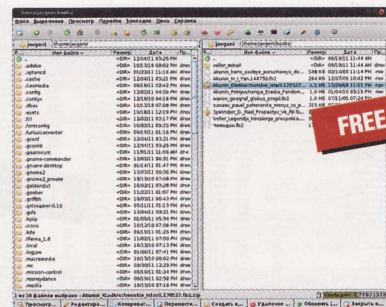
/home/jevgeni/.bashrc

Файл Выделение Просмотр Перейти Закладки Окна Справка

jevgeni /home/jevgeni/

| Имя файла | Размер | Дата | Пр... |
|---|---|---|---|
| .. | <DIR> | 12/11/01 05:25 PM | drwx |
| .adobe | <DIR> | 10/10/10 09:00 AM | drwx |
| .aptoncd | <DIR> | 03/12/11 11:16 AM | drwx |
| .cache | <DIR> | 12/11/01 05:25 PM | drwx |
| .Centradia | <DIR> | 06/10/11 03:42 PM | drwx |
| .config | <DIR> | 12/11/01 05:25 PM | drwx |
| .fontconfig | <DIR> | 12/10/10 04:18 PM | drwx |
| .dbus | <DIR> | 09/11/10 05:18 PM | drwx |
| .esets | <DIR> | 10/10/10 09:00 AM | drwx |
| .fcl | <DIR> | 02/11/01 03:17 PM | drwx |
| .fonts | <DIR> | 09/10/10 09:00 AM | drwx |
| .fsmonolisq | <DIR> | 09/10/10 09:00 AM | drwx |
| .fursusconverter | <DIR> | 02/11/11 11:31 AM | drwx |
| .gconf | <DIR> | 12/11/01 05:25 PM | drwx |
| .gconfd | <DIR> | 12/11/01 05:25 PM | drwx |
| .geammum | <DIR> | 10/11/01 11:06 AM | drwx |
| .gnome-commander | <DIR> | 13/02/11 08:31 PM | drwx |
| .gnome-desktop | <DIR> | 05/10/11 01:47 PM | drwx |
| .gnome2 | <DIR> | 12/11/01 05:25 PM | drwx |
| .gnome2_private | <DIR> | 09/10/10 09:00 AM | drwx |
| .gstreamer-0.10 | <DIR> | 12/10/11 05:25 PM | drwx |
| .gvfs | <DIR> | 12/10/11 05:25 PM | drwx |
| .icons | <DIR> | 10/10/10 09:00 AM | drwx |
| .kde | <DIR> | 11/02/11 04:31 PM | drwx |
| .local | <DIR> | 11/02/11 07:00 PM | drwx |
| .mozilla | <DIR> | 11/01/11 11:48 PM | drwx |

jevgeni /home/jevgeni/

| Имя файла | Размер | Дата | Пр... |
|---|---|---|---|
| .. | <DIR> | 09/11/01 11:44 AM | drwx |
| voller_rebuilt | <DIR> | 09/11/01 11:44 AM | drwx |
| Akunin_boris_sodiye_poruchennyh_do... | 148 KB | 02/14/00 11:14 PM | -rw- |
| Akunin_n_l_fan.144752.fb2 | 264 KB | 12/07/00 12:43 PM | -rw- |
| Akunin_Chekhovskaya_stakan_1.170537... | 1.5 MB | 12/29/09 11:01 PM | -rw- |
| Akunin_Priklyucheniya_Erasta_Fandorin... | 1.6 MB | 01/04/10 03:15 PM | -rw- |
| wonder_geograf_globus_propil.fb2 | 1.5 MB | 07/07/05 07:26 PM | -rw- |
| Чемодан.fb2 | | | |

FREE

1 из 10 файлов выбрано - Akunin_Chekhovskaya_stakan_1.170537.fb2.zip

Просмотр | Редактор | Копировать | Переместить | Создать к... | Удаление | Обновить | Закрыть